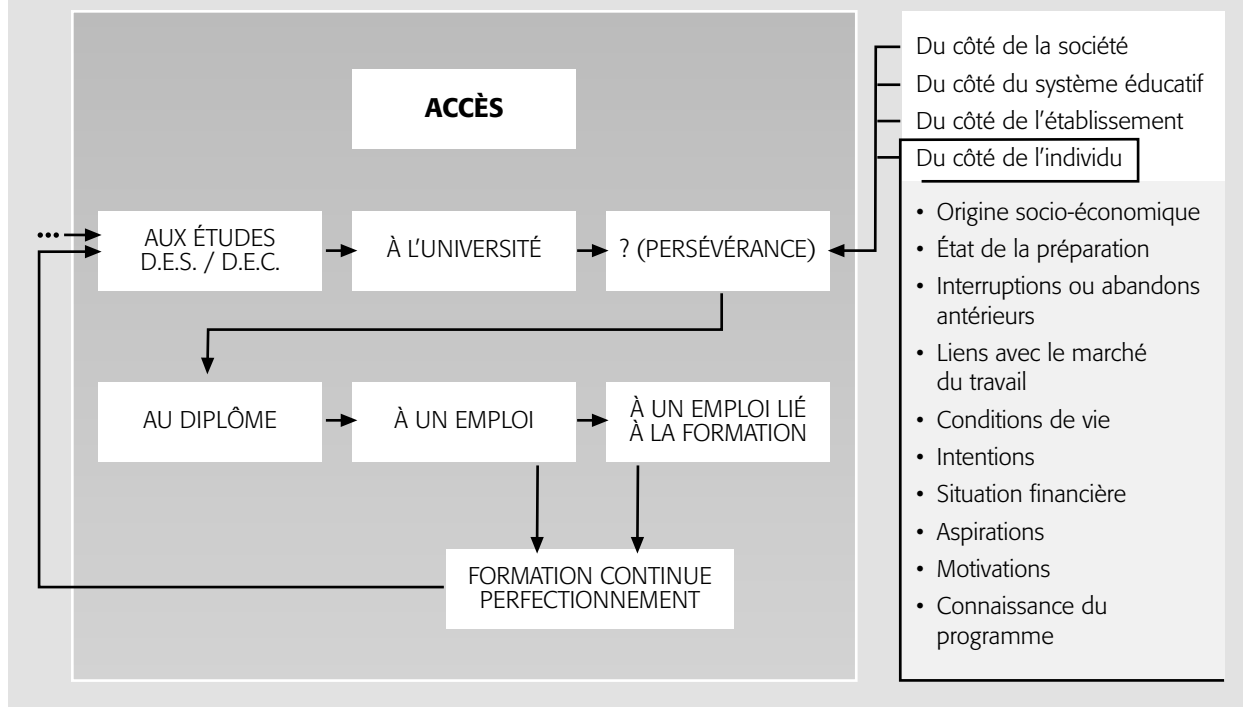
ACCÈS

...

AUX ÉTUDES D.E.S. / D.E.C.

À L'UNIVERSITÉ

? (PERSÉVÉRANCE)

AU DIPLÔME

À UN EMPLOI

À UN EMPLOI LIÉ À LA FORMATION

FORMATION CONTINUE PERFECTIONNEMENT

Du côté de la société

Du côté du système éducatif

Du côté de l'établissement

Du côté de l'individu

- Origine socio-économique
- État de la préparation
- Interruptions ou abandons antérieurs
- Liens avec le marché du travail
- Conditions de vie
- Intentions
- Situation financière
- Aspirations
- Motivations
- Connaissance du programme